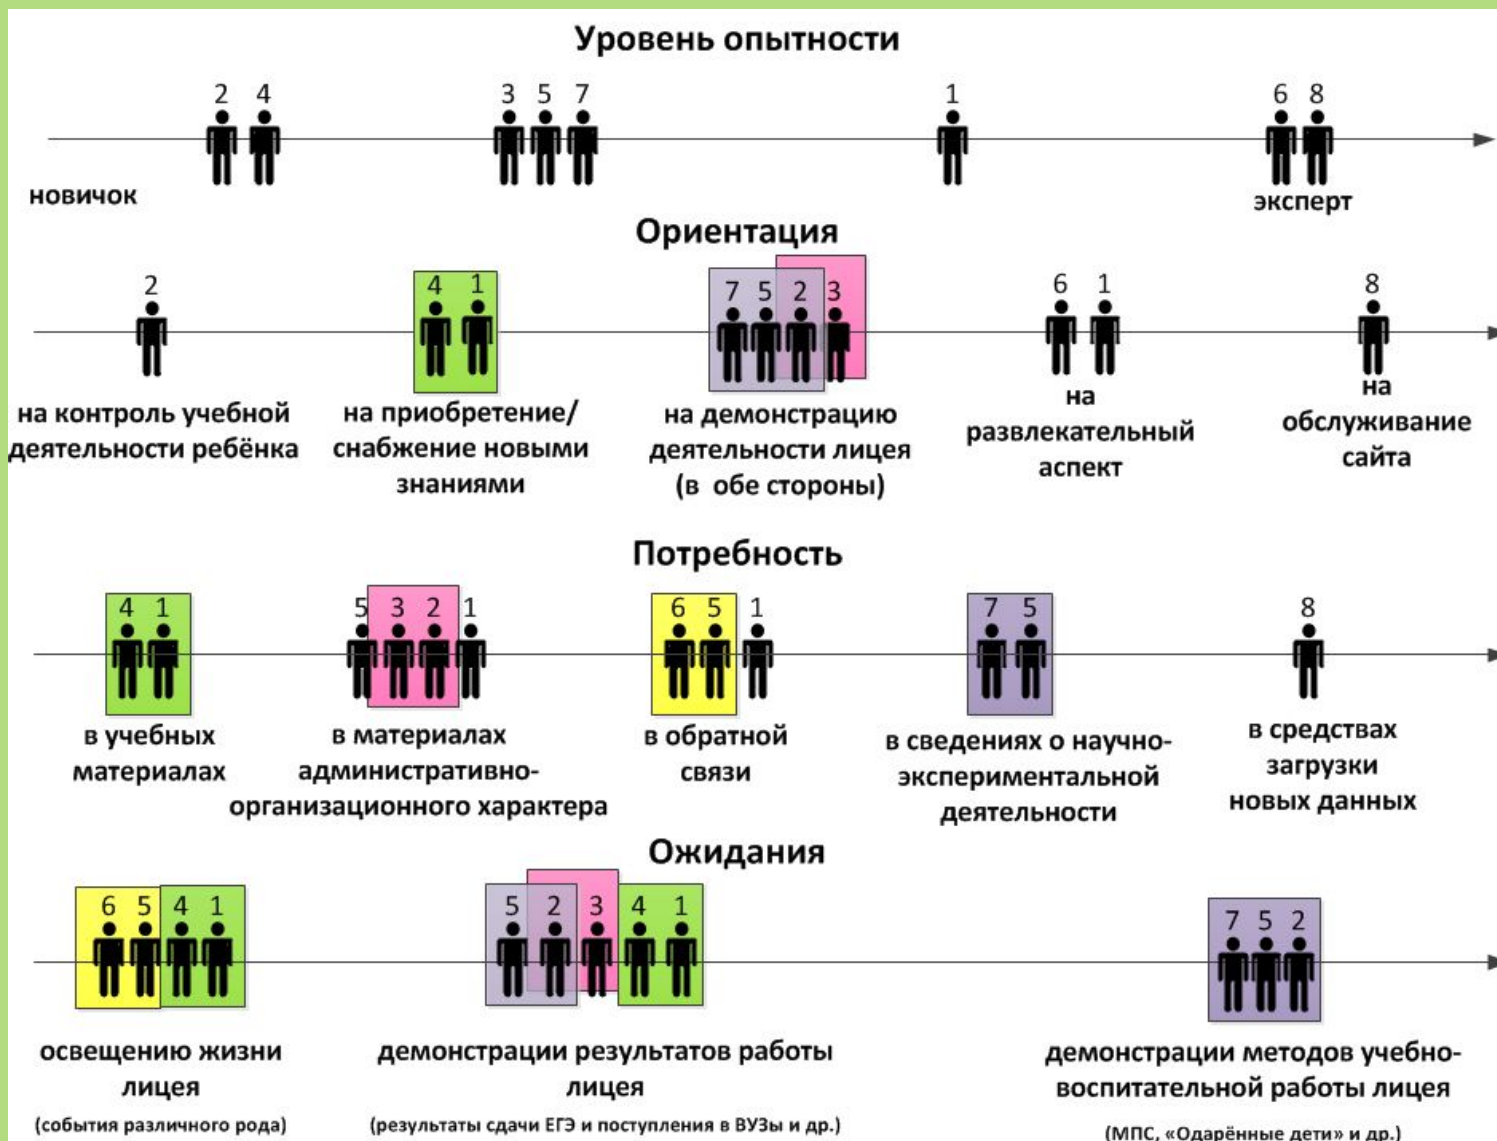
Уровень опытности

2 4 3 5 7 1 6 8

новичок

эксперт

Ориентация

2 4 1 7 5 2 3 6 1 8

на контроль учебной деятельности ребёнка

на приобретение/ снабжение новыми знаниями

на демонстрацию деятельности лицея (в обе стороны)

на развлекательный аспект

на обслуживание сайта

Потребность

4 1 5 3 2 1 6 5 1 7 5 8

в учебных материалах

в материалах административно-организационного характера

в обратной связи

в сведениях о научно-экспериментальной деятельности

в средствах загрузки новых данных

Ожидания

6 5 4 1 5 2 3 4 1 7 5 2

освещению жизни лицея

(события различного рода)

демонстрации результатов работы лицея

(результаты сдачи ЕГЭ и поступления в ВУЗы и др.)

демонстрации методов учебно-воспитательной работы лицея

(МПС, «Одарённые дети» и др.)